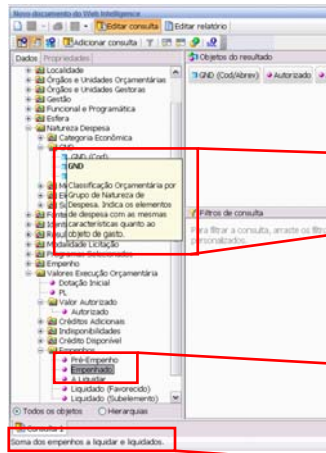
Novo documento do Web Intelligence

Editar consulta | Editar relatório

Adicionar consulta

Dados | Propriedades

Localidade
Órgãos e Unidades Orçamentárias
Órgãos e Unidades Gestoras
Gestão
Funcional e Programática
Esfera
Natureza Despesa
Categoria Econômica
GND
GND (Cod)
GND
Classificação Orçamentária por Grupo de Natureza de Despesa. Indica os elementos característicos quanto ao objeto de gasto.
Fonte de despesa
Modalidade Licitação
Empenho
Valores Execução Orçamentária
Dotação Inicial
PL
Valor Autorizado
Autorizado
Créditos Adicionais
Indisponibilidades
Crédito Disponível
Empenhos
Pré-Empenho
Empenhado
A Liquidar
Liquidado (Favorecido)
Liquidado (Subelemento)

Todos os objetos | Hierarquias

Soma dos empenhos a liquidar e liquidados.

Objetos do resultado

GND (Cod/Abrev) | Autorizado

Filtros de consulta

Para filtrar a consulta, arraste os filtros personalizados.